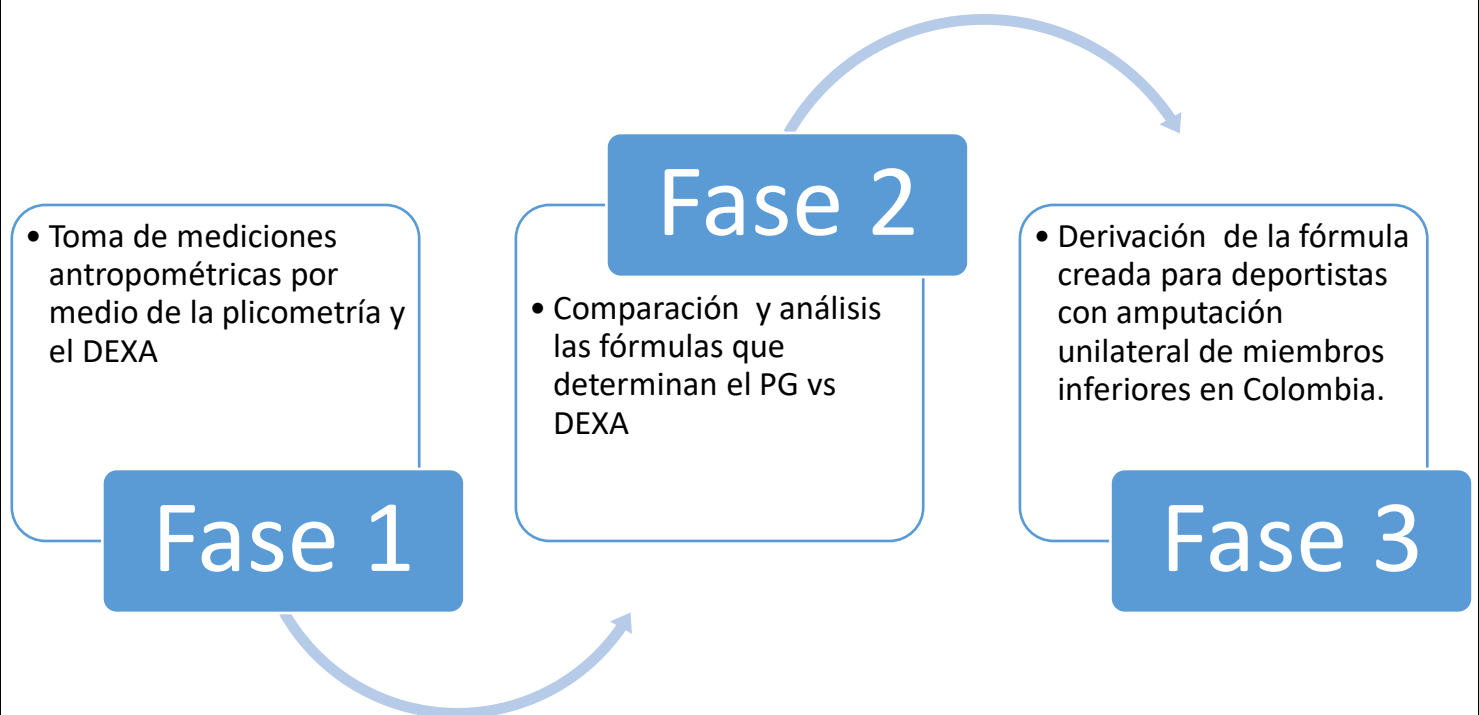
• Toma de mediciones antropométricas por medio de la plicometría y el DEXA

Fase 1

Fase 2

• Comparación y análisis las fórmulas que determinan el PG vs DEXA

• Derivación de la fórmula creada para deportistas con amputación unilateral de miembros inferiores en Colombia.

Fase 3